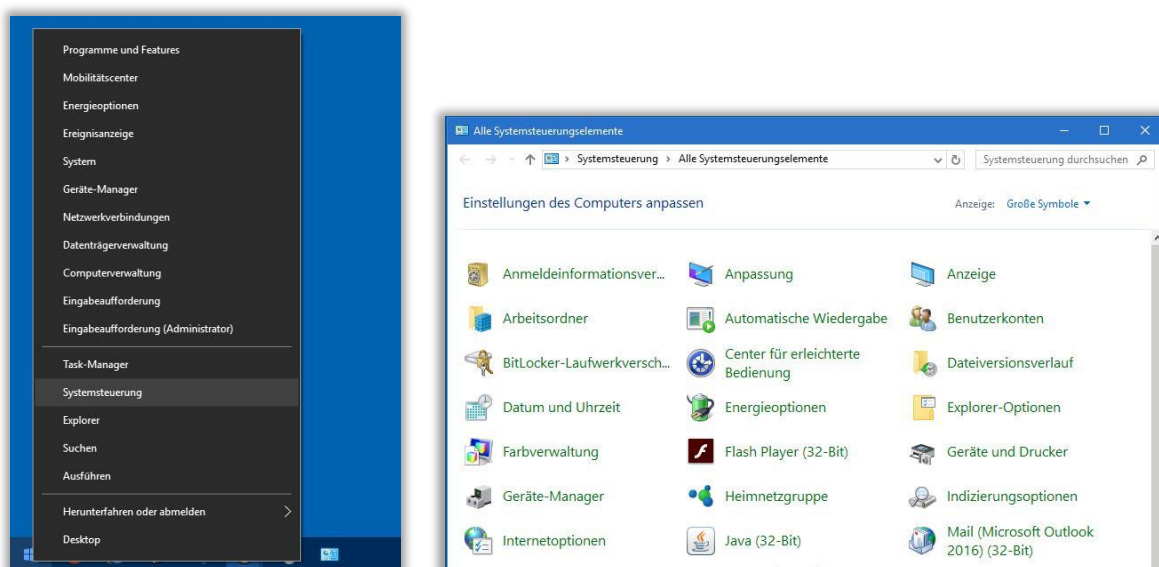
Programme und Features
Mobilitätscenter
Energieoptionen
Ereignisanzeige
System
Geräte-Manager
Netzwerkverbindungen
Datenträgerverwaltung
Computerverwaltung
Eingabeaufforderung
Eingabeaufforderung (Administrator)

Task-Manager
Systemsteuerung
Explorer
Suchen
Ausführen

Herunterfahren oder abmelden
Desktop

Alle Systemsteuerungselemente

Systemsteuerung › Alle Systemsteuerungselemente

Systemsteuerung durchsuchen

Einstellungen des Computers anpassen

Anzeige: Große Symbole

Anmeldeinformationsver...
Anpassung
Anzeige
Arbeitsordner
Automatische Wiedergabe
Benutzerkonten
BitLocker-Laufwerkversch...
Center für erleichterte Bedienung
Dateiversionsverlauf
Datum und Uhrzeit
Energieoptionen
Explorer-Optionen
Farbverwaltung
Flash Player (32-Bit)
Geräte und Drucker
Geräte-Manager
Heimnetzgruppe
Indizierungsoptionen
Internetoptionen
Java (32-Bit)
Mail (Microsoft Outlook 2016) (32-Bit)